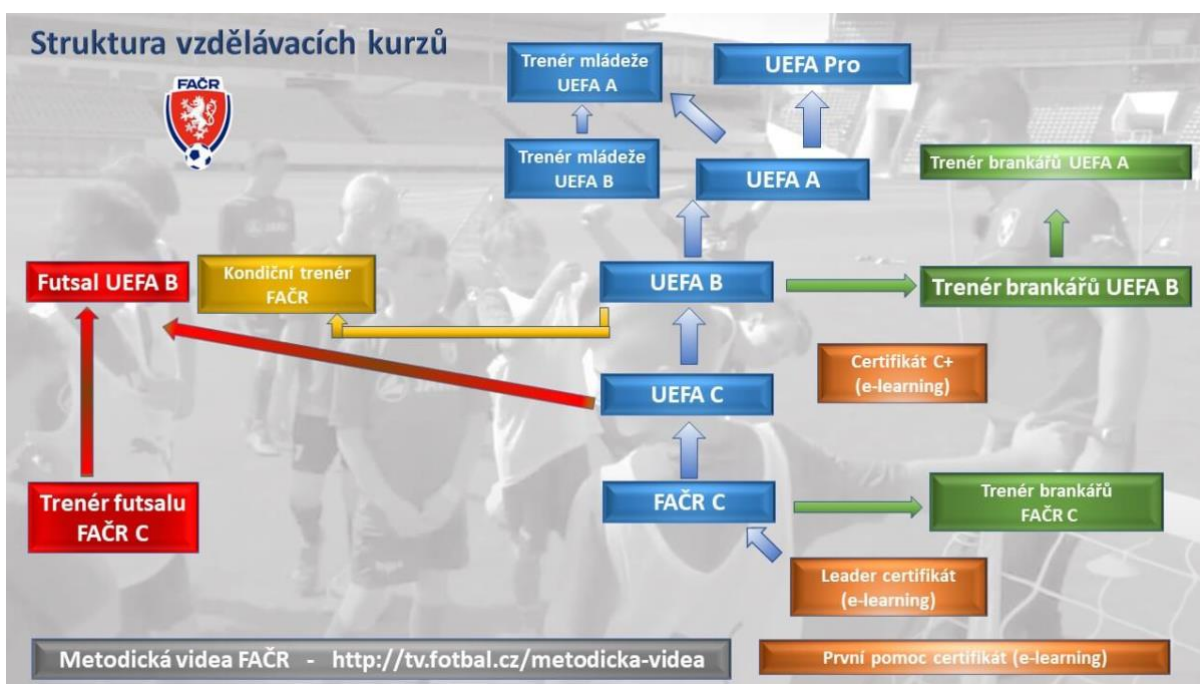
Struktura vzdělávacích kurzů

FAČR

Trenér mládeže UEFA A

UEFA Pro

Trenér mládeže UEFA B

UEFA A

Trenér brankářů UEFA A

Futsal UEFA B

Kondiční trenér FAČR

UEFA B

Trenér brankářů UEFA B

Certifikát C+ (e-learning)

UEFA C

Trenér futsalu FAČR C

FAČR C

Trenér brankářů FAČR C

Leader certifikát (e-learning)

Metodická videa FAČR - http://tv.fotbal.cz/metodicka-videa

První pomoc certifikát (e-learning)